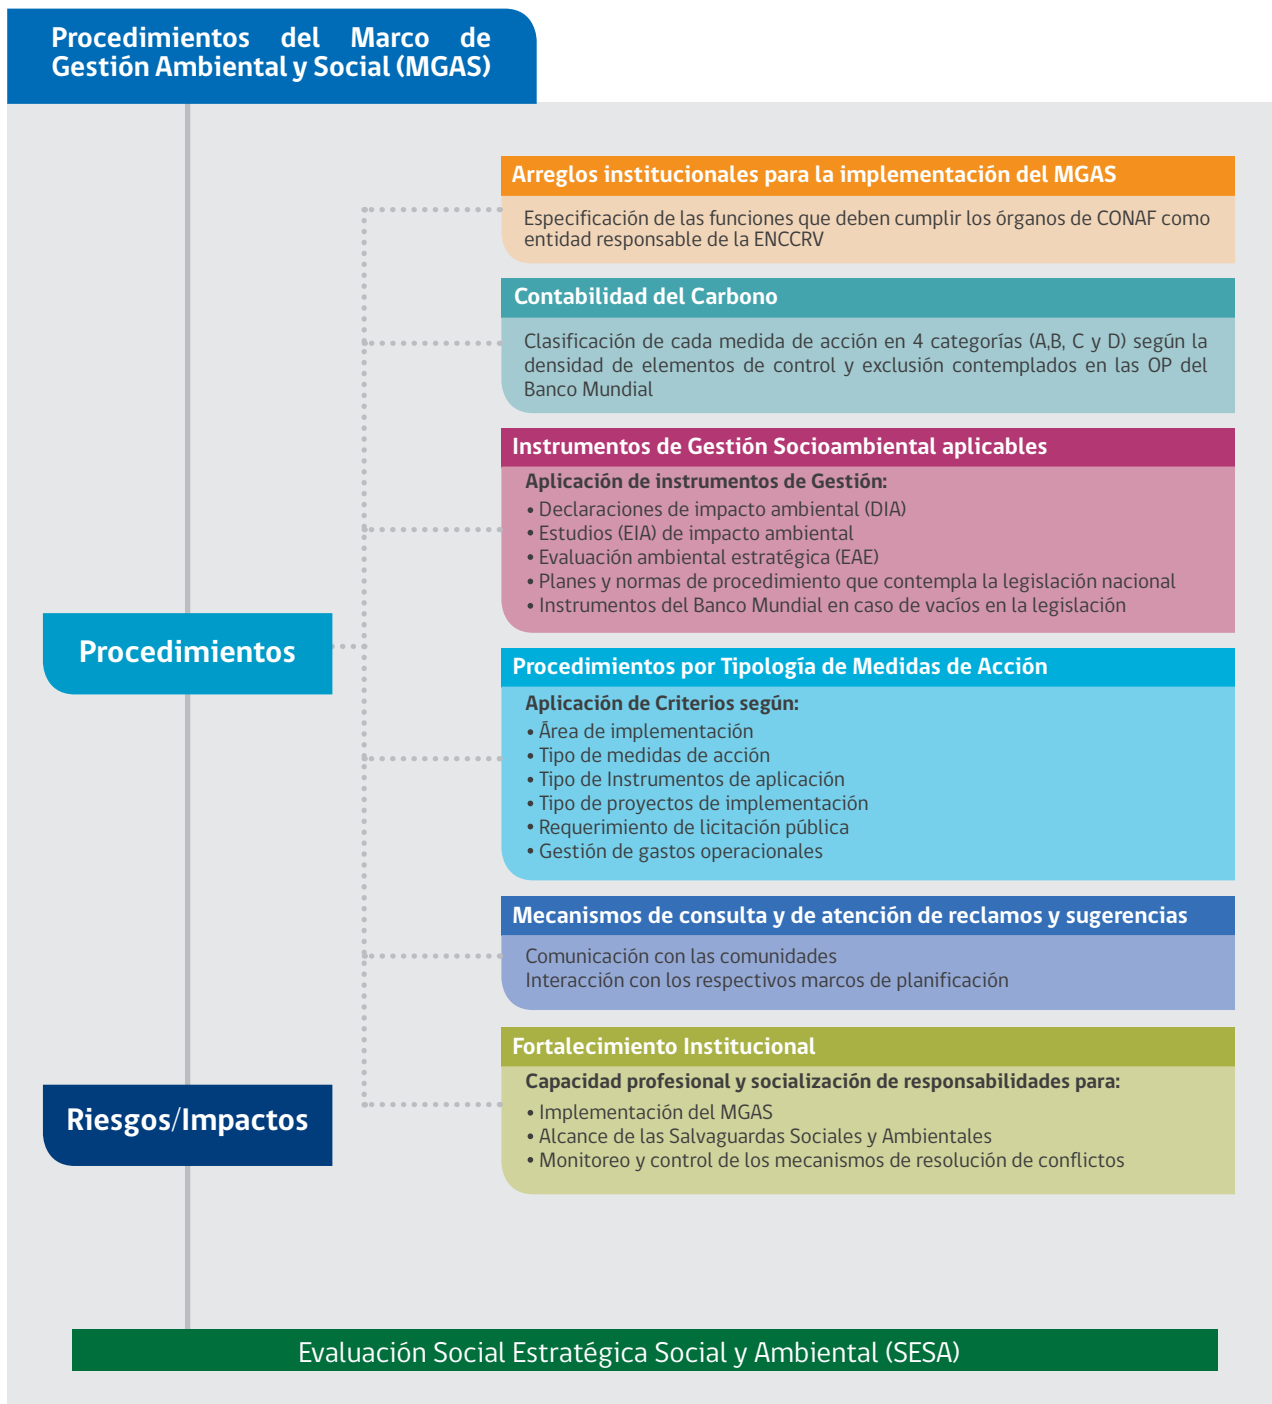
Procedimientos del Marco de Gestión Ambiental y Social (MGAS)

Arreglos institucionales para la implementación del MGAS

Especificación de las funciones que deben cumplir los órganos de CONAF como entidad responsable de la ENCCRV

Contabilidad del Carbono

Clasificación de cada medida de acción en 4 categorías (A,B, C y D) según la densidad de elementos de control y exclusión contemplados en las OP del Banco Mundial

Instrumentos de Gestión Socioambiental aplicables

Aplicación de instrumentos de Gestión:
• Declaraciones de impacto ambiental (DIA)
• Estudios (EIA) de impacto ambiental
• Evaluación ambiental estratégica (EAE)
• Planes y normas de procedimiento que contempla la legislación nacional
• Instrumentos del Banco Mundial en caso de vacíos en la legislación

Procedimientos

Procedimientos por Tipología de Medidas de Acción

Aplicación de Criterios según:
• Área de implementación
• Tipo de medidas de acción
• Tipo de Instrumentos de aplicación
• Tipo de proyectos de implementación
• Requerimiento de licitación pública
• Gestión de gastos operacionales

Mecanismos de consulta y de atención de reclamos y sugerencias

Comunicación con las comunidades
Interacción con los respectivos marcos de planificación

Fortalecimiento Institucional

Capacidad profesional y socialización de responsabilidades para:
• Implementación del MGAS
• Alcance de las Salvaguardas Sociales y Ambientales
• Monitoreo y control de los mecanismos de resolución de conflictos

Riesgos/Impactos

Evaluación Social Estratégica Social y Ambiental (SESA)